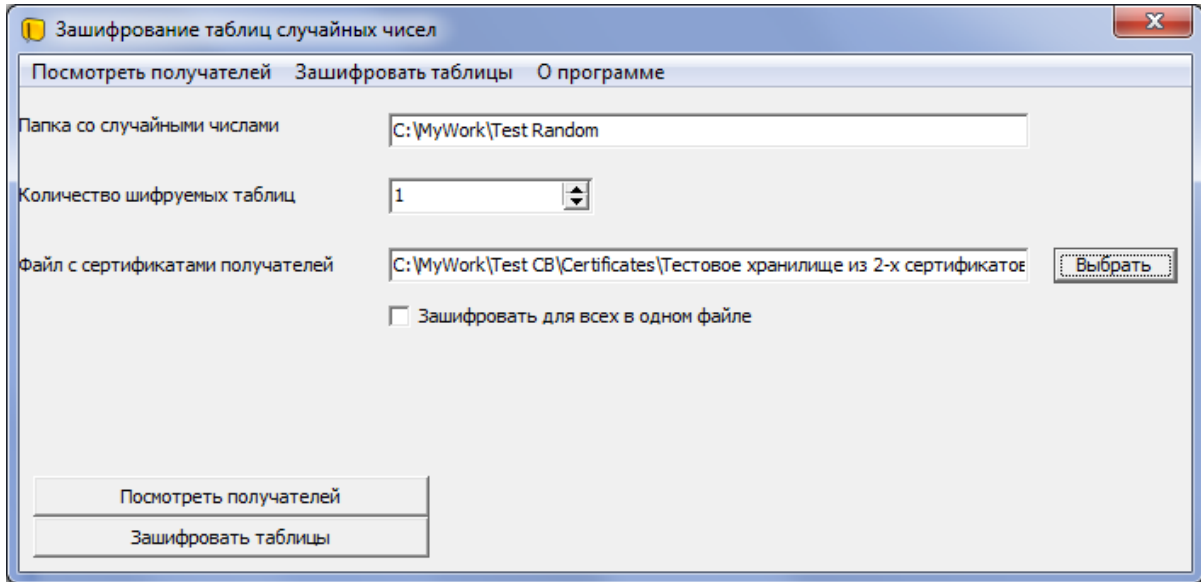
Зашифрование таблиц случайных чисел

Посмотреть получателей Зашифровать таблицы О программе

Папка со случайными числами C:\MyWork\Test Random

Количество шифруемых таблиц 1

Файл с сертификатами получателей C:\MyWork\Test CB\Certificates\Тестовое хранилище из 2-х сертификатов Выбрать

Зашифровать для всех в одном файле

Посмотреть получателей

Зашифровать таблицы